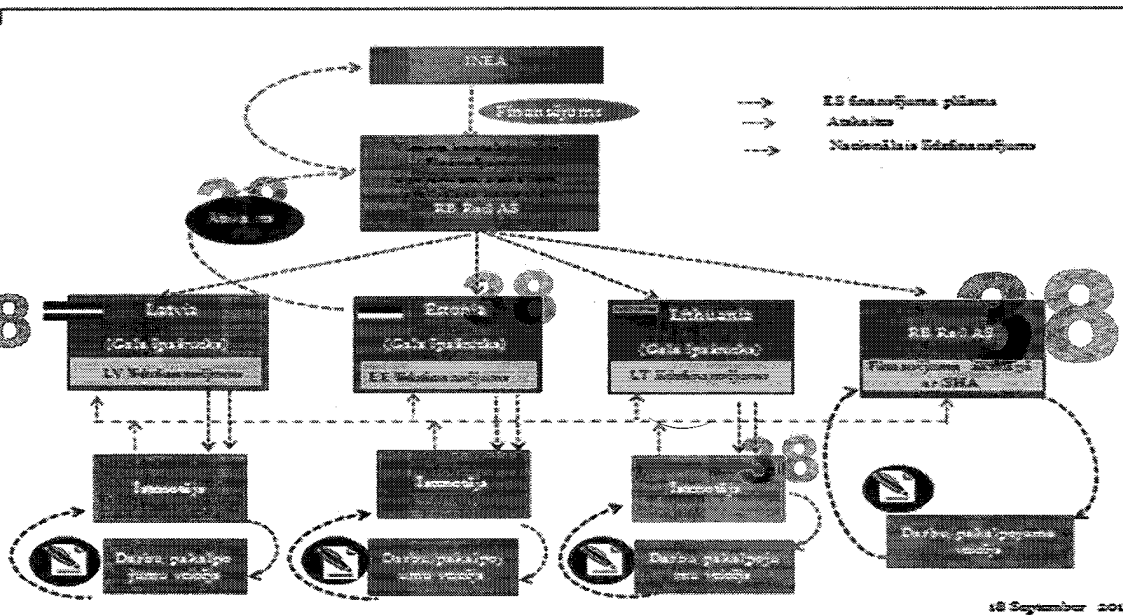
INEA

Finansējums

ES finansējuma plūsma
Atskaites
Nacionālais līdzfinansējums

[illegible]

RB Rail AS

Atskaites

Latvia
(Gala īpašnieks)
LV līdzfinansējums

Estonia
(Gala īpašnieks)
EE līdzfinansējums

Lithuania
(Gala īpašnieks)
LT līdzfinansējums

RB Rail AS
Finansējuma līdzekļi ar SHA

Iepirkumi

Iepirkumi

Iepirkumi

Darbu, pakalpojumu veikšana

Darbu, pakalpojumu veikšana

Darbu, pakalpojumu veikšana

Darbu, pakalpojumu veikšana

18 September 201